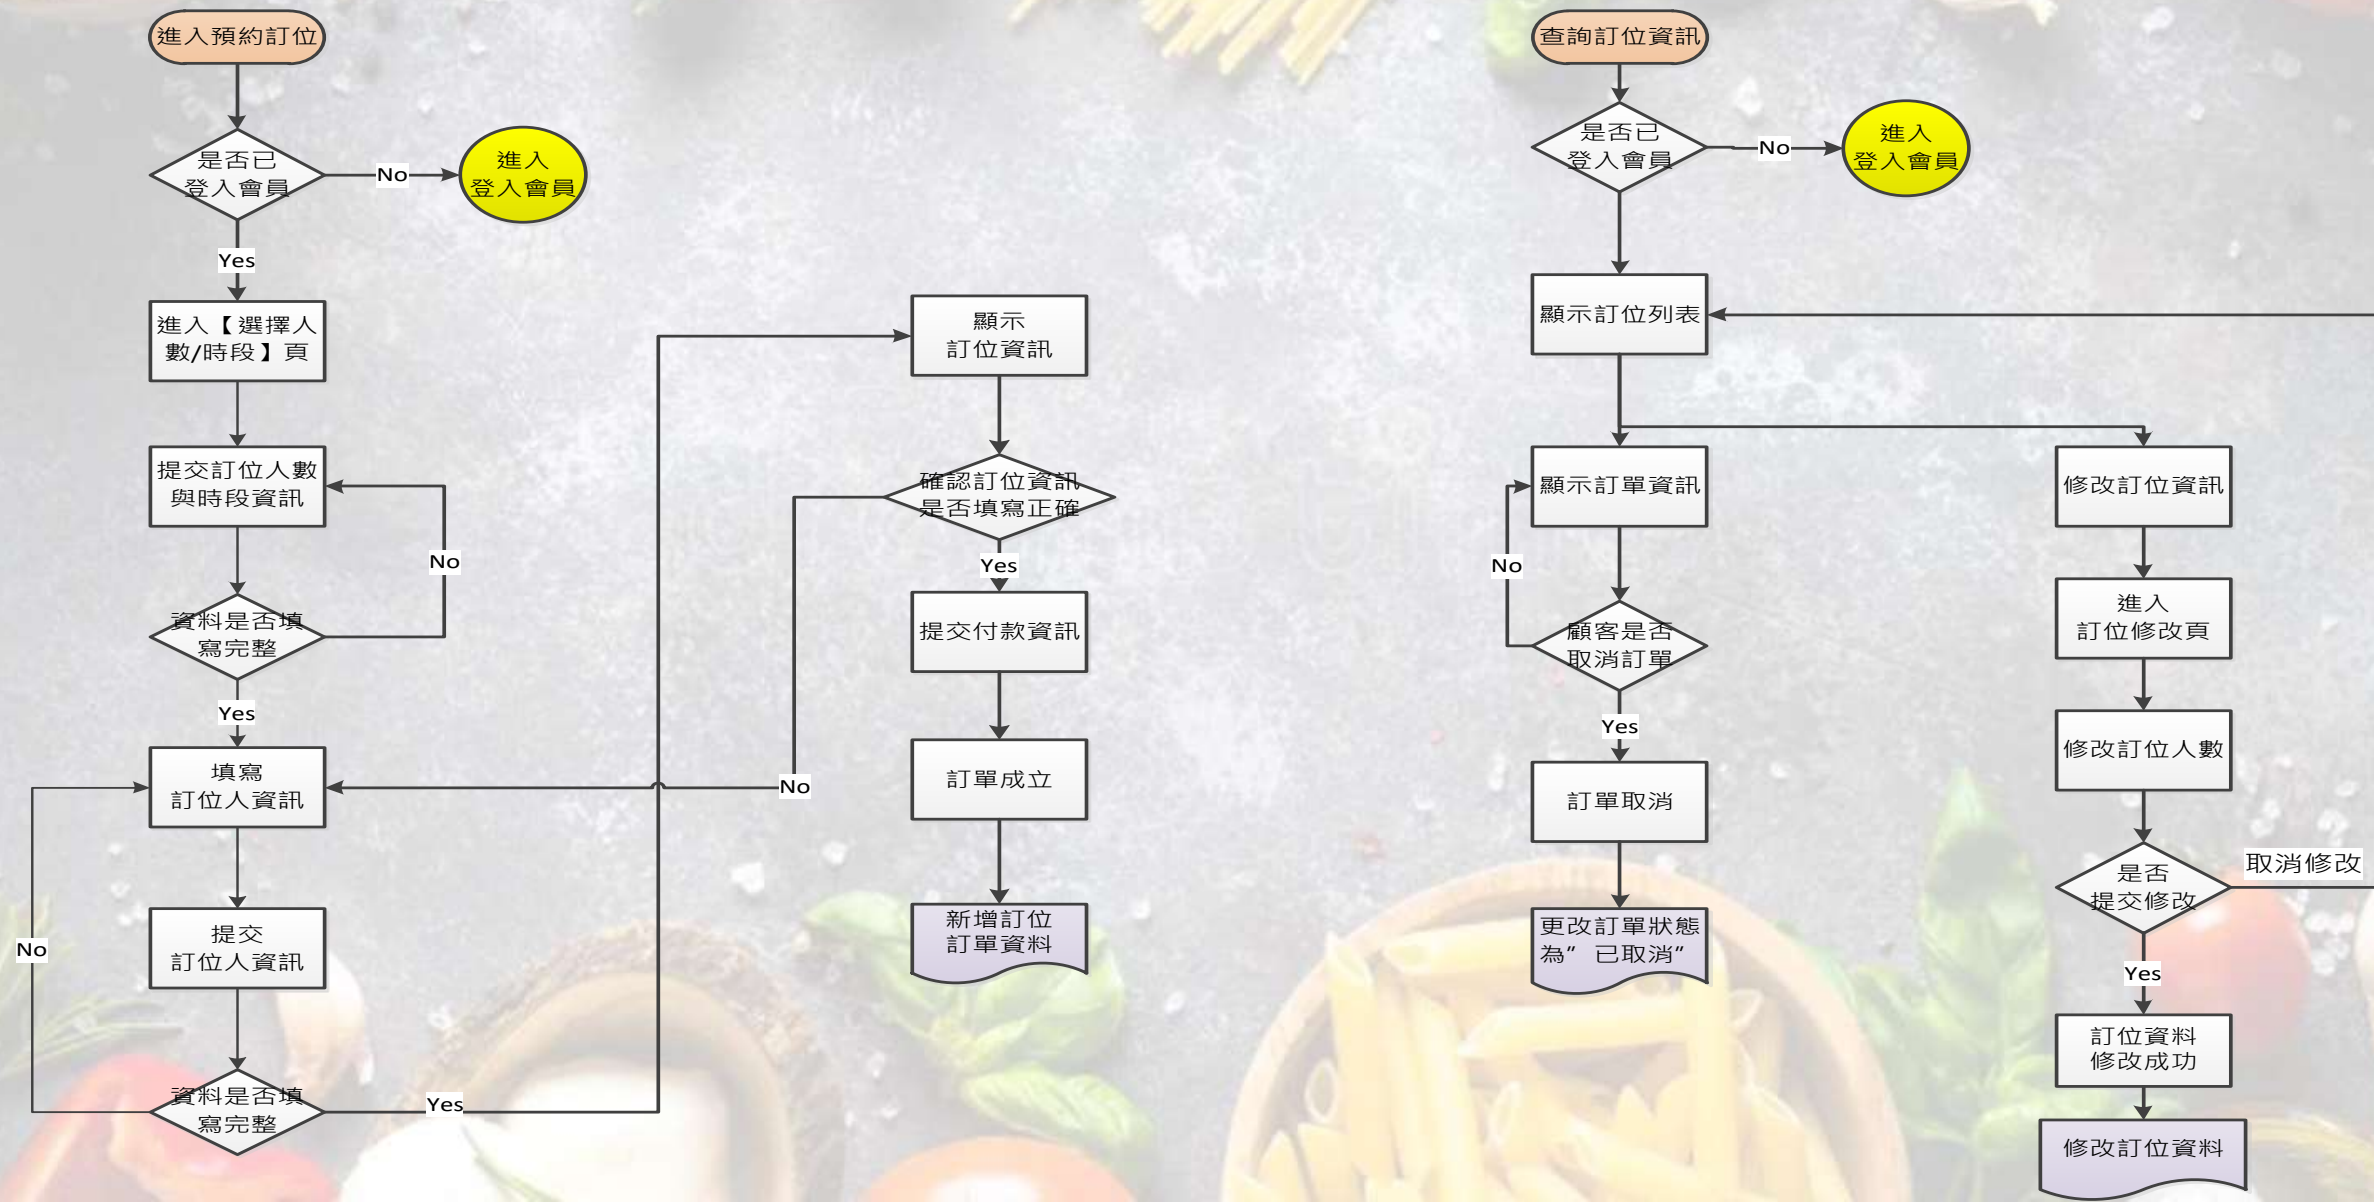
進入預約訂位

是否已登入會員

No

進入登入會員

Yes

進入【選擇人數/時段】頁

提交訂位人數與時段資訊

No

資料是否填寫完整

Yes

填寫訂位人資訊

提交訂位人資訊

No

資料是否填寫完整

Yes

顯示訂位資訊

確認訂位資訊是否填寫正確

No

Yes

提交付款資訊

訂單成立

新增訂位訂單資料

查詢訂位資訊

是否已登入會員

No

進入登入會員

顯示訂位列表

顯示訂單資訊

No

顧客是否取消訂單

Yes

訂單取消

更改訂單狀態為” 已取消”

修改訂位資訊

進入訂位修改頁

修改訂位人數

是否提交修改

取消修改

Yes

訂位資料修改成功

修改訂位資料